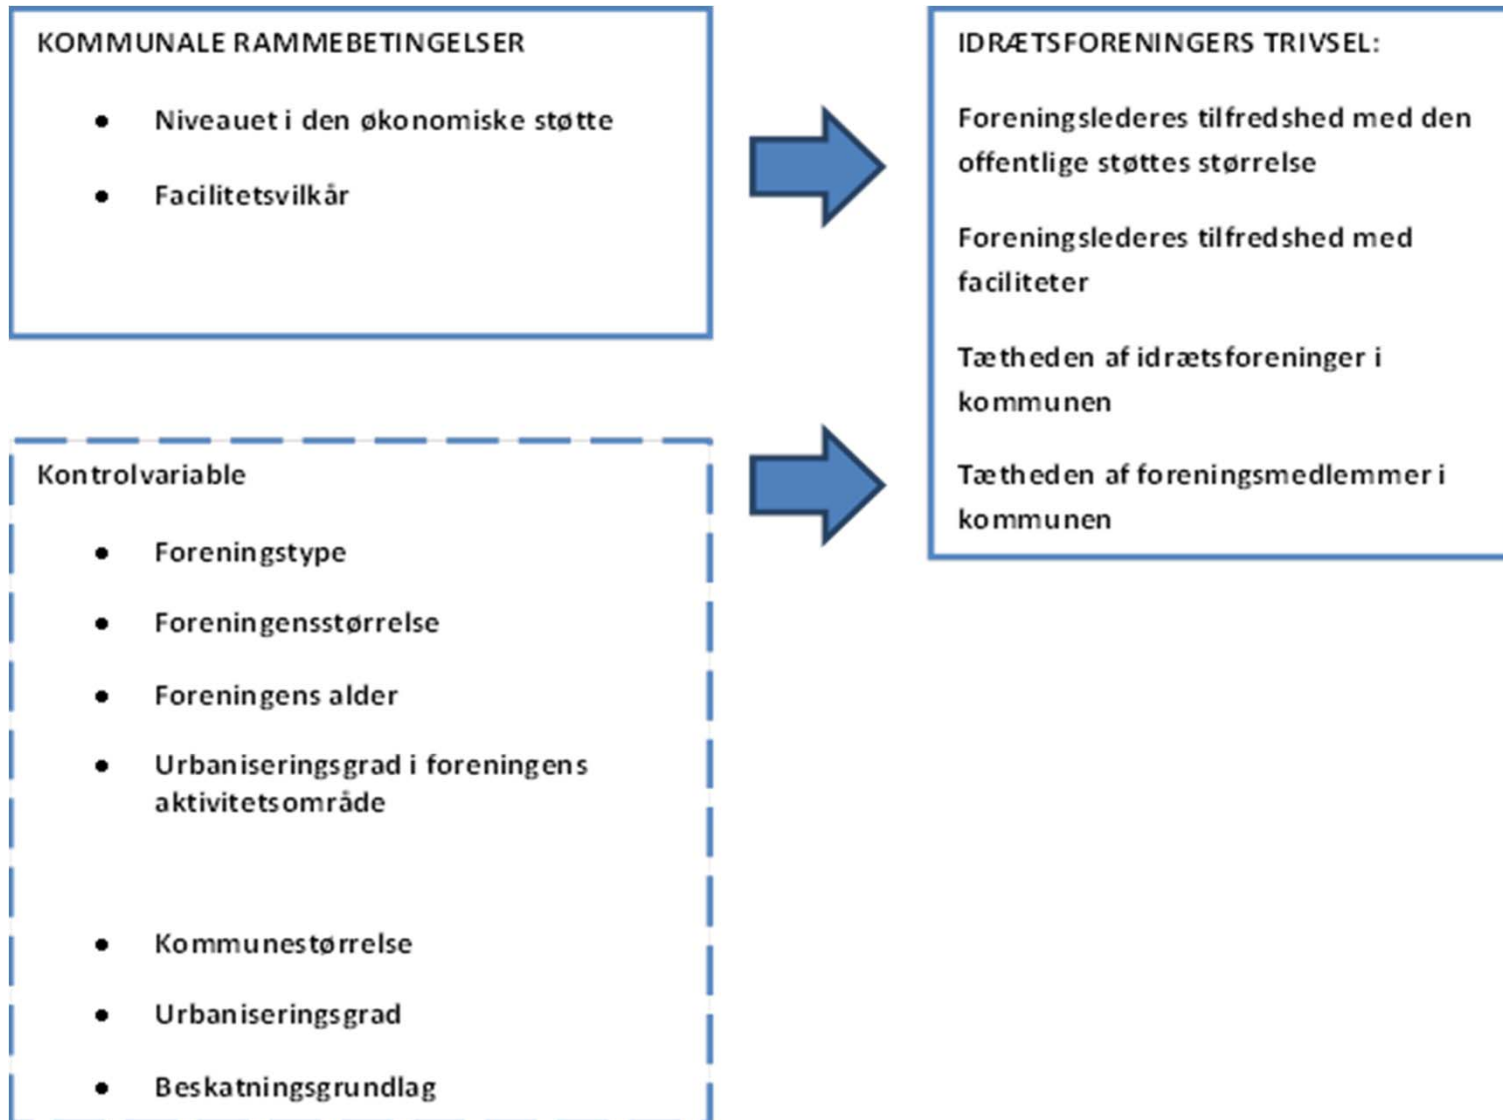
KOMMUNALE RAMMEBETINGELSER

- Niveauet i den økonomiske støtte
- Facilitetsvilkår

IDRÆTSFORENINGERS TRIVSEL:

Foreningslederes tilfredshed med den offentlige støttes størrelse

Foreningslederes tilfredshed med faciliteter

Tætheden af idrætsforeninger i kommunen

Tætheden af foreningsmedlemmer i kommunen

Kontrolvariable

- Foreningstype
- Foreningensstørrelse
- Foreningens alder
- Urbaniseringsgrad i foreningens aktivitetsområde
- Kommunestørrelse
- Urbaniseringsgrad
- Beskatningsgrundlag